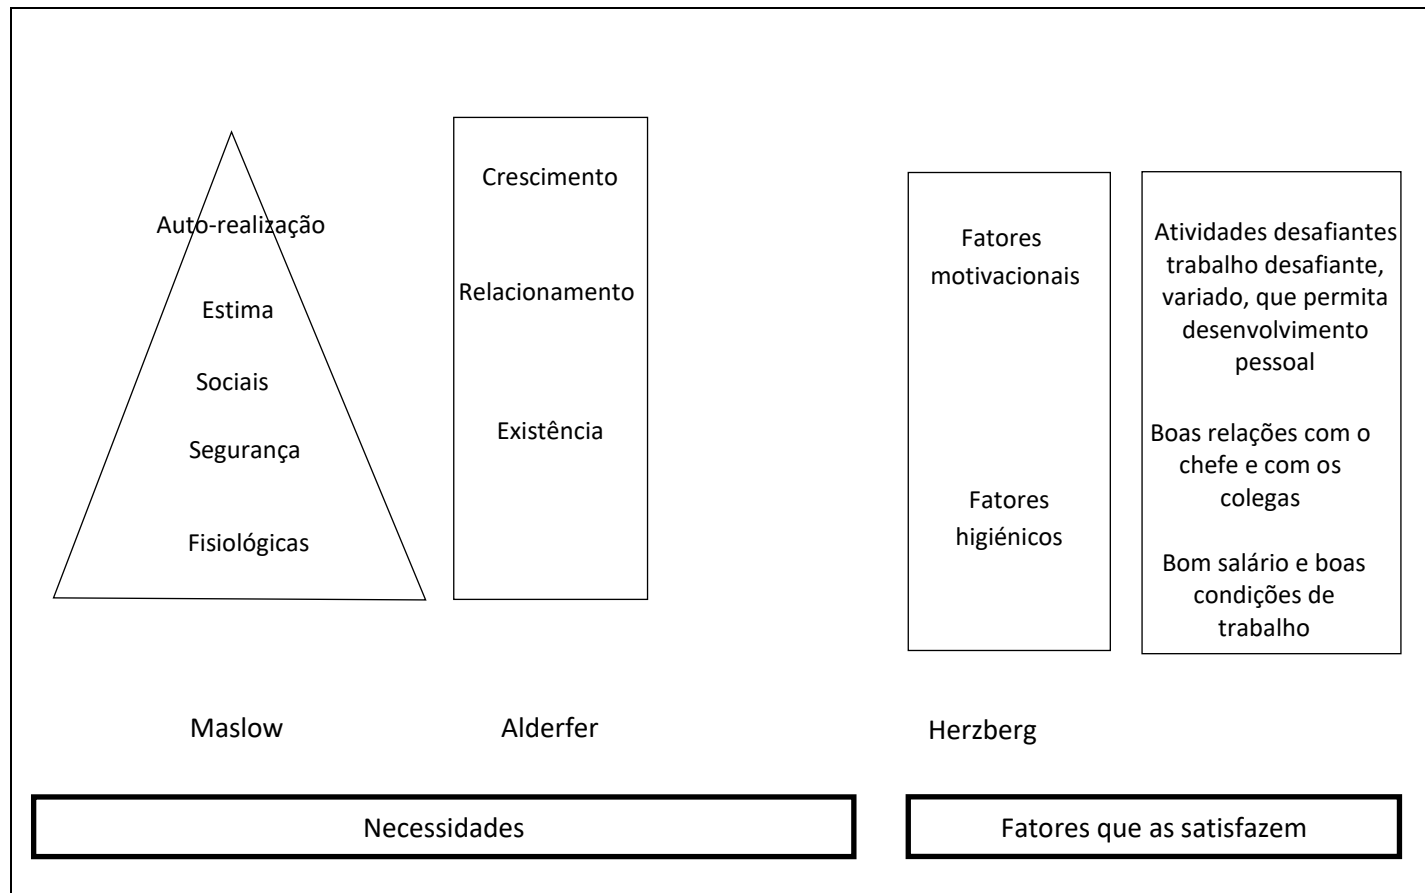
Auto-realização

Estima

Sociais

Segurança

Fisiológicas

Crescimento

Relacionamento

Existência

Fatores motivacionais

Fatores higiénicos

Atividades desafiantes trabalho desafiante, variado, que permita desenvolvimento pessoal

Boas relações com o chefe e com os colegas

Bom salário e boas condições de trabalho

Maslow

Alderfer

Herzberg

Necessidades

Fatores que as satisfazem